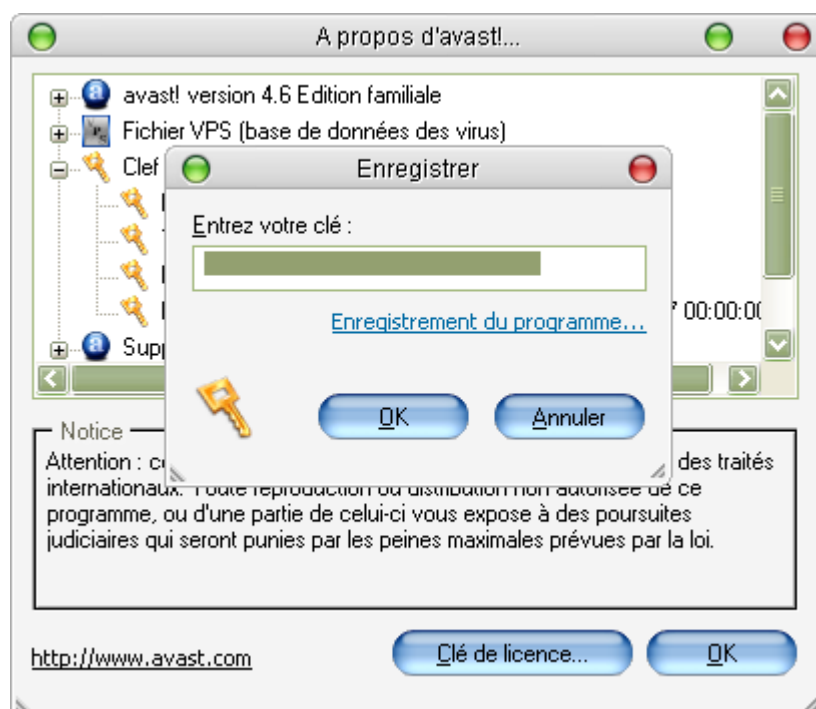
A propos d'avast!...

avast! version 4.6 Edition familiale
Fichier VPS (base de données des virus)
Clef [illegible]
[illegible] 7 00:00:0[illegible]
Supp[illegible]

Enregistrer

Entrez votre clé :

Enregistrement du programme...

OK
Annuler

Notice
Attention : c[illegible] des traités internationaux. Toute reproduction ou distribution non autorisée de ce programme, ou d'une partie de celui-ci vous expose à des poursuites judiciaires qui seront punies par les peines maximales prévues par la loi.

http://www.avast.com
Clé de licence...
OK